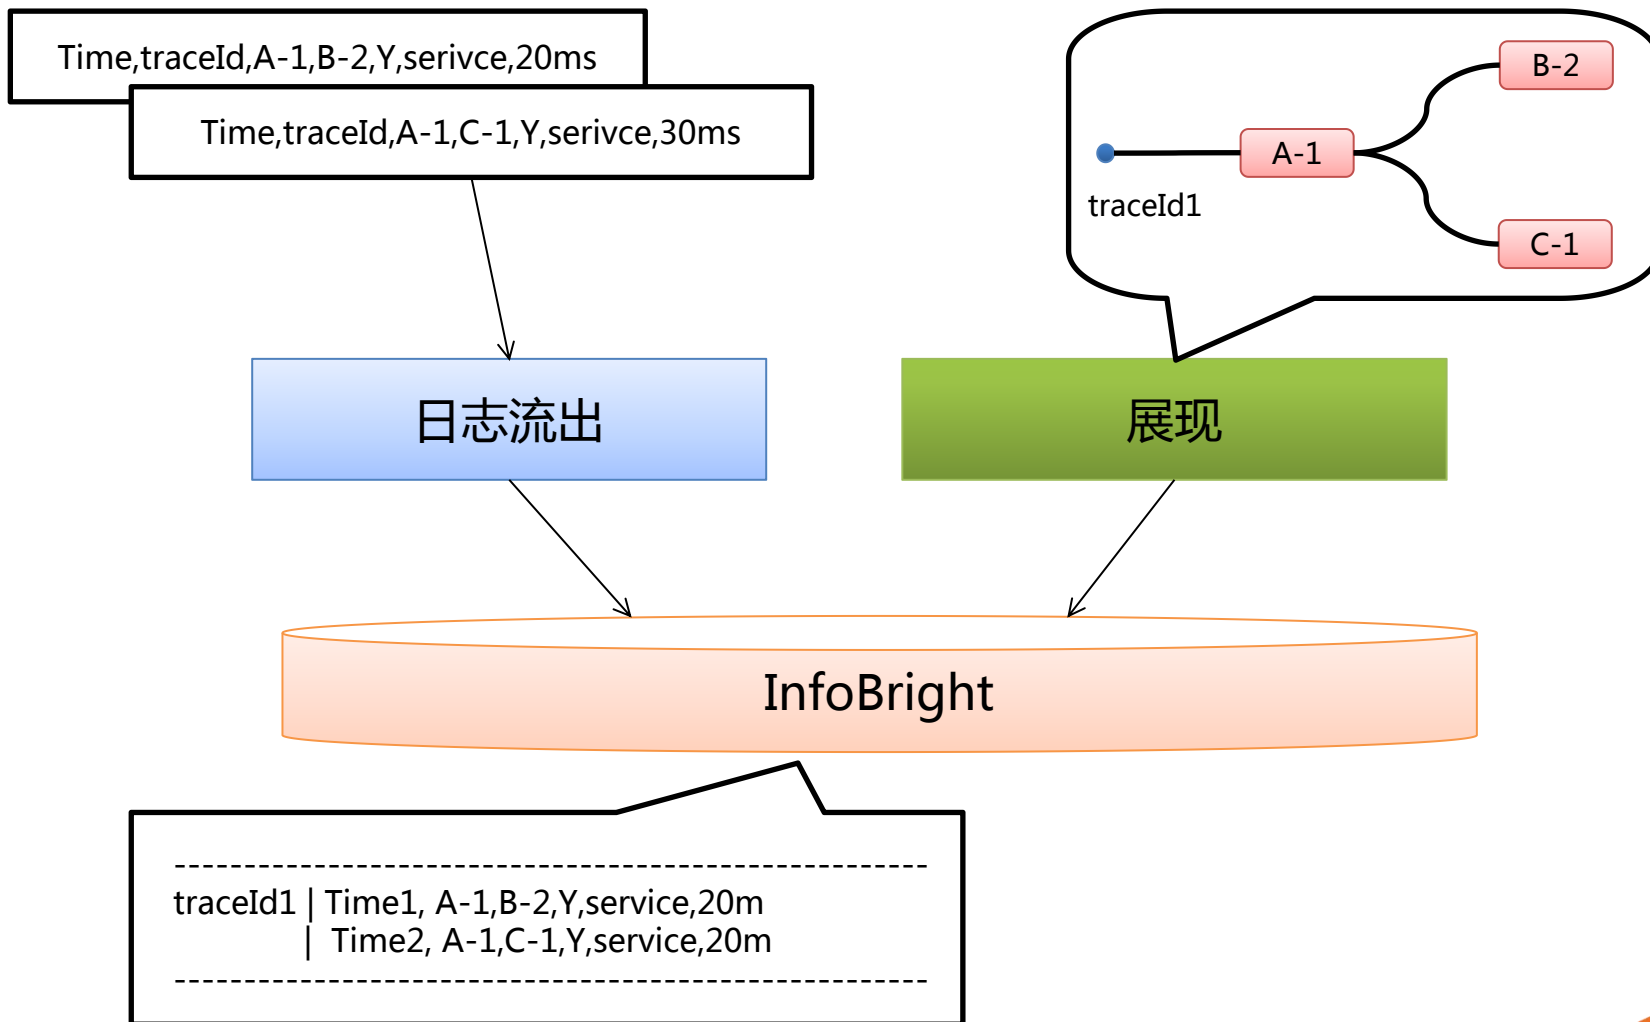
Time,traceId,A-1,B-2,Y,serivce,20ms

Time,traceId,A-1,C-1,Y,serivce,30ms

B-2

A-1

traceId1

C-1

日志流出

展现

InfoBright

------------------------------------------------
traceId1 | Time1, A-1,B-2,Y,service,20m
| Time2, A-1,C-1,Y,service,20m
------------------------------------------------